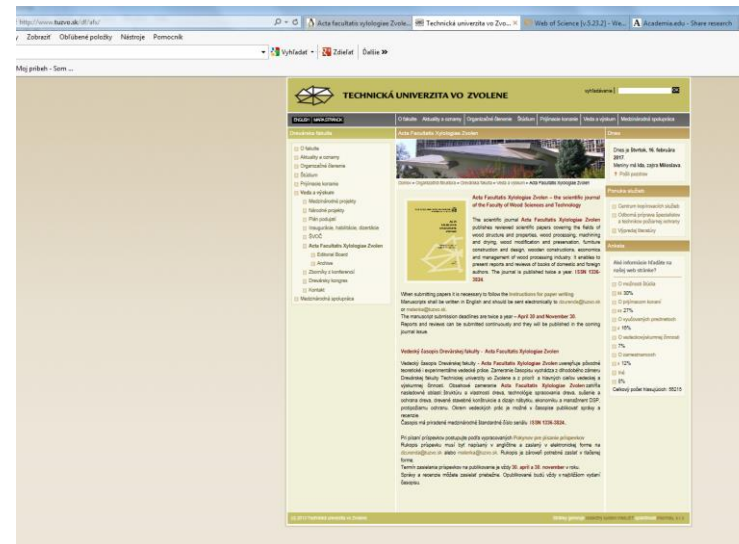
http://www.tuzvo.sk/sk/afx/

Acta Facultatis xylologiae Zvole... | Technická univerzita vo Zvo... | Web of Science [v.5.23.2] - We... | Academia.edu - Share research

Zobraziť Obľúbené položky Nástroje Pomocník

Vyhľadať | Zdieľať | Ďalšie »

Moj pribeh - Som ...

TECHNICKÁ UNIVERZITA VO ZVOLENE

vyhľadávanie | OK

ENGLISH | MAPA STRÁNOK

O fakulte | Aktuality a oznamy | Organizačné členenie | Štúdium | Prijímacie konanie | Veda a výskum | Medzinárodná spolupráca

Drevárska fakulta

O fakulte
Aktuality a oznamy
Organizačné členenie
Štúdium
Prijímacie konanie
Veda a výskum
Medzinárodné projekty
Národné projekty
Plán potupu
Inaugurácie, habilitácie, doktoráty
ŠVOČ
Acta Facultatis Xylologiae Zvolen
Editorial Board
Archive
Zborníky z konferencií
Drevársky kongres
Kontakt
Medzinárodná spolupráca

Acta Facultatis Xylologiae Zvolen

Domov » Organizačná štruktúra » Drevárska fakulta » Veda a výskum » Acta Facultatis Xylologiae Zvolen

Acta Facultatis Xylologiae Zvolen – the scientific journal of the Faculty of Wood Sciences and Technology

The scientific journal Acta Facultatis Xylologiae Zvolen publishes reviewed scientific papers covering the fields of wood structure and properties, wood processing, machining and drying, wood modification and preservation, furniture construction and design, wooden constructions, economics and management of wood processing industry. It enables to present reports and reviews of books of domestic and foreign authors. The journal is published twice a year. ISSN 1336-3824.

When submitting papers it is necessary to follow the Instructions for paper writing.
Manuscripts shall be written in English and should be sent electronically to dzurenda@tuzvo.sk or matenka@tuzvo.sk.
The manuscript submission deadlines are twice a year – April 30 and November 30.
Reports and reviews can be submitted continuously and they will be published in the coming journal issue.

Vedecký časopis Drevárskej fakulty - Acta Facultatis Xylologiae Zvolen

Vedecký časopis Drevárskej fakulty - Acta Facultatis Xylologiae Zvolen uverejňuje pôvodné teoretické i experimentálne vedecké práce. Zameranie časopisu vychádza z dlhodobého zámeru Drevárskej fakulty Technickej univerzity vo Zvolene a z priorít a hlavných cieľov vedecko a výskumnej činnosti. Obsahové zameranie Acta Facultatis Xylologiae Zvolen zahŕňa nasledovné oblasti: štruktúru a vlastnosti dreva, technológie spracovania dreva, sušenie a ochrana dreva, drevené stavebné konštrukcie a dizajn nábytku, ekonomiku a manažment DSP, posudzovanie, ochranu. Okrem vedeckých prác je možné v časopise publikovať správy a recenzie.
Časopis má pridelené medzinárodné štandardné číslo seriálu ISSN 1336-3824.

Pri písaní príspevkov postupujte podľa vypracovaných Pokynov pre písanie príspevkov.
Rukopis príspevku musí byť napísaný v angličtine a zaslaný v elektronickej forme na dzurenda@tuzvo.sk alebo matenka@tuzvo.sk. Rukopis je zároveň potrebné zaslať v tlačenej forme.
Termín zasielania príspevkov na publikovanie je vždy 30. apríl a 30. november v roku.
Správy a recenzie môžete zasielať priebežne. Opublikované budú vždy v najbližšom vydaní časopisu.

Dnes
Dnes je štvrtok, 16. februára 2017.
Meniny má lids. zajtra Miloslava.
Počasie

Ponuka služieb
Centrum kopírovacích služieb
Odborná príprava špecialistov a technikov požiarnej ochrany
Vývesky fakulty

Anketa
Aké informácie hľadáte na našej web stránke?
O možnosti štúdia
30%
O prijímacom konaní
27%
O vyučovaných predmetoch
15%
O vedeckovýskumnej činnosti
7%
O zamestnancoch
12%
Iné
8%
Celkový počet hlasujúcich: 55215

(c) 2013 Technická univerzita vo Zvolene